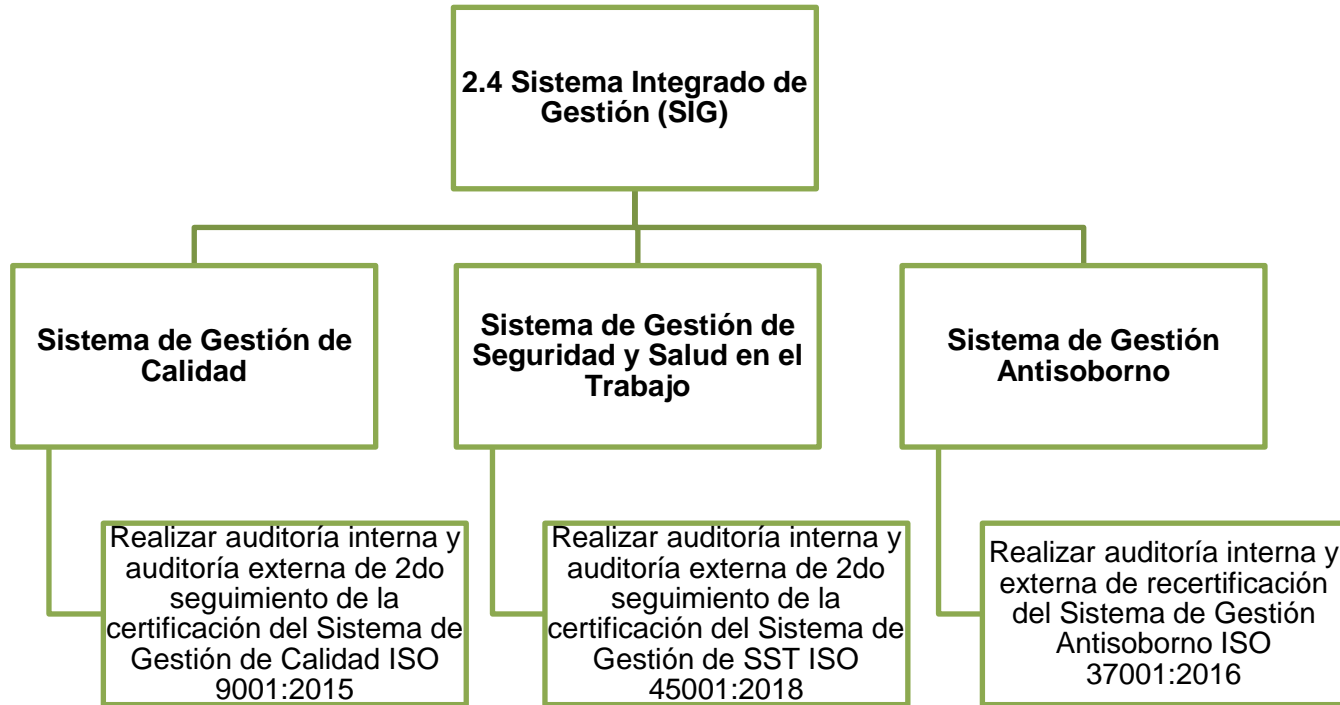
2.4 Sistema Integrado de Gestión (SIG)

Sistema de Gestión de Calidad

Realizar auditoría interna y auditoría externa de 2do seguimiento de la certificación del Sistema de Gestión de Calidad ISO 9001:2015

Sistema de Gestión de Seguridad y Salud en el Trabajo

Realizar auditoría interna y auditoría externa de 2do seguimiento de la certificación del Sistema de Gestión de SST ISO 45001:2018

Sistema de Gestión Antisoborno

Realizar auditoría interna y externa de recertificación del Sistema de Gestión Antisoborno ISO 37001:2016